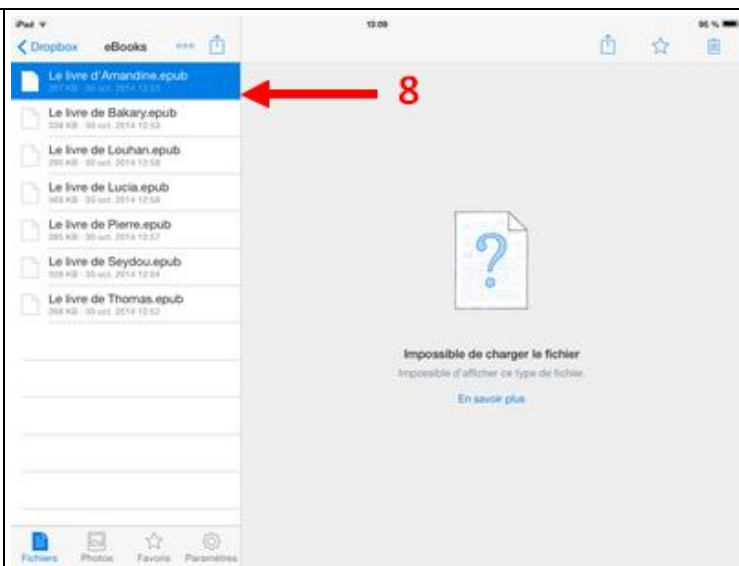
iPad
13:09
95 %

Dropbox
eBooks

Le livre d'Amandine.epub
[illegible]

8

Le livre de Bakary.epub
338 KB · 30 oct. 2014 12:53

Le livre de Louhan.epub
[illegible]

Le livre de Lucia.epub
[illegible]

Le livre de Pierre.epub
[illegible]

Le livre de Seydou.epub
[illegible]

Le livre de Thomas.epub
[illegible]

Impossible de charger le fichier
Impossible d'afficher ce type de fichier.
En savoir plus

Fichiers
Photos
Favoris
Paramètres